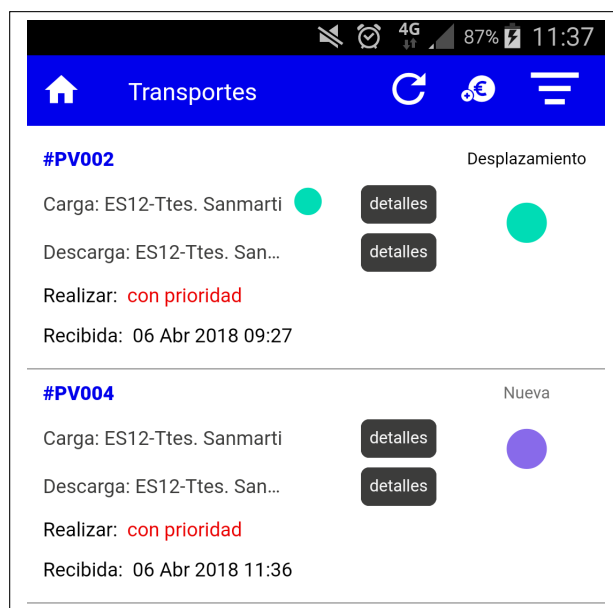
4G 87% 11:37

Transportes

#PV002

Desplazamiento

Carga: ES12-Ttes. Sanmarti

detalles

Descarga: ES12-Ttes. San...

detalles

Realizar: con prioridad

Recibida: 06 Abr 2018 09:27

#PV004

Nueva

Carga: ES12-Ttes. Sanmarti

detalles

Descarga: ES12-Ttes. San...

detalles

Realizar: con prioridad

Recibida: 06 Abr 2018 11:36